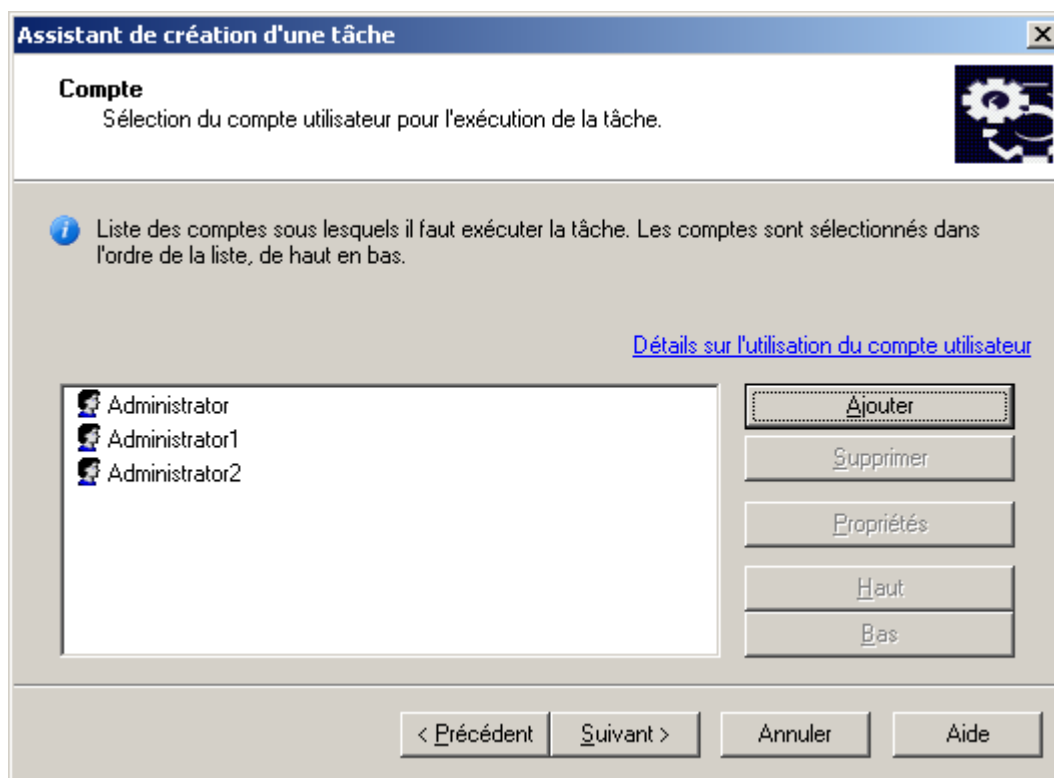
Assistant de création d'une tâche

Compte
Sélection du compte utilisateur pour l'exécution de la tâche.

Liste des comptes sous lesquels il faut exécuter la tâche. Les comptes sont sélectionnés dans l'ordre de la liste, de haut en bas.

Détails sur l'utilisation du compte utilisateur

Administrator
Administrator1
Administrator2

Ajouter
Supprimer
Propriétés
Haut
Bas

< Précédent
Suivant >
Annuler
Aide